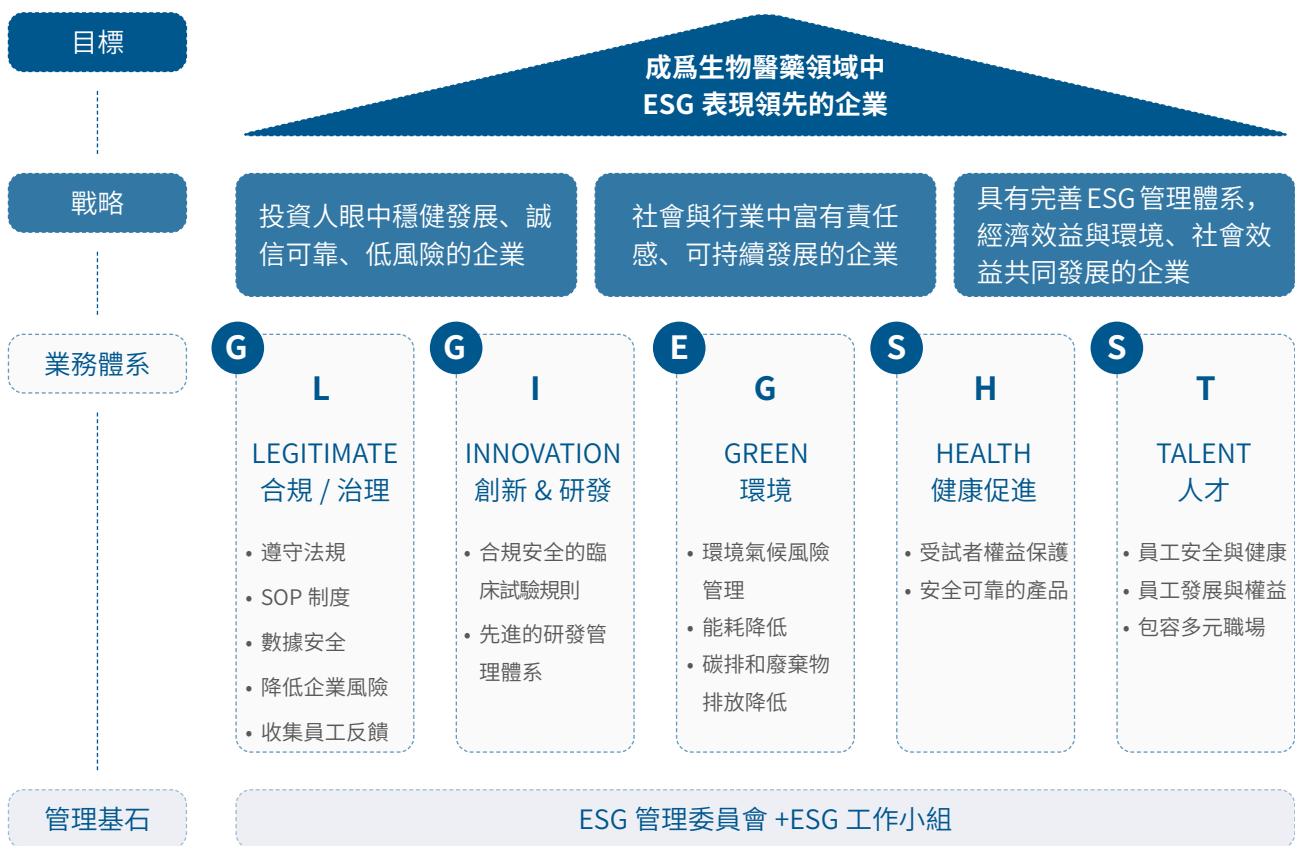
目標

成爲生物醫藥領域中
ESG 表現領先的企業

戰略

投資人眼中穩健發展、誠信可靠、低風險的企業

社會與行業中富有責任感、可持續發展的企業

具有完善 ESG 管理體系，經濟效益與環境、社會效益共同發展的企業

業務體系

G
L
LEGITIMATE
合規 / 治理
• 遵守法規
• SOP 制度
• 數據安全
• 降低企業風險
• 收集員工反饋

G
I
INNOVATION
創新 & 研發
• 合規安全的臨床試驗規則
• 先進的研發管理體系

E
G
GREEN
環境
• 環境氣候風險管理
• 能耗降低
• 碳排和廢棄物排放降低

S
H
HEALTH
健康促進
• 受試者權益保護
• 安全可靠的產品

S
T
TALENT
人才
• 員工安全與健康
• 員工發展與權益
• 包容多元職場

管理基石

ESG 管理委員會 +ESG 工作小組